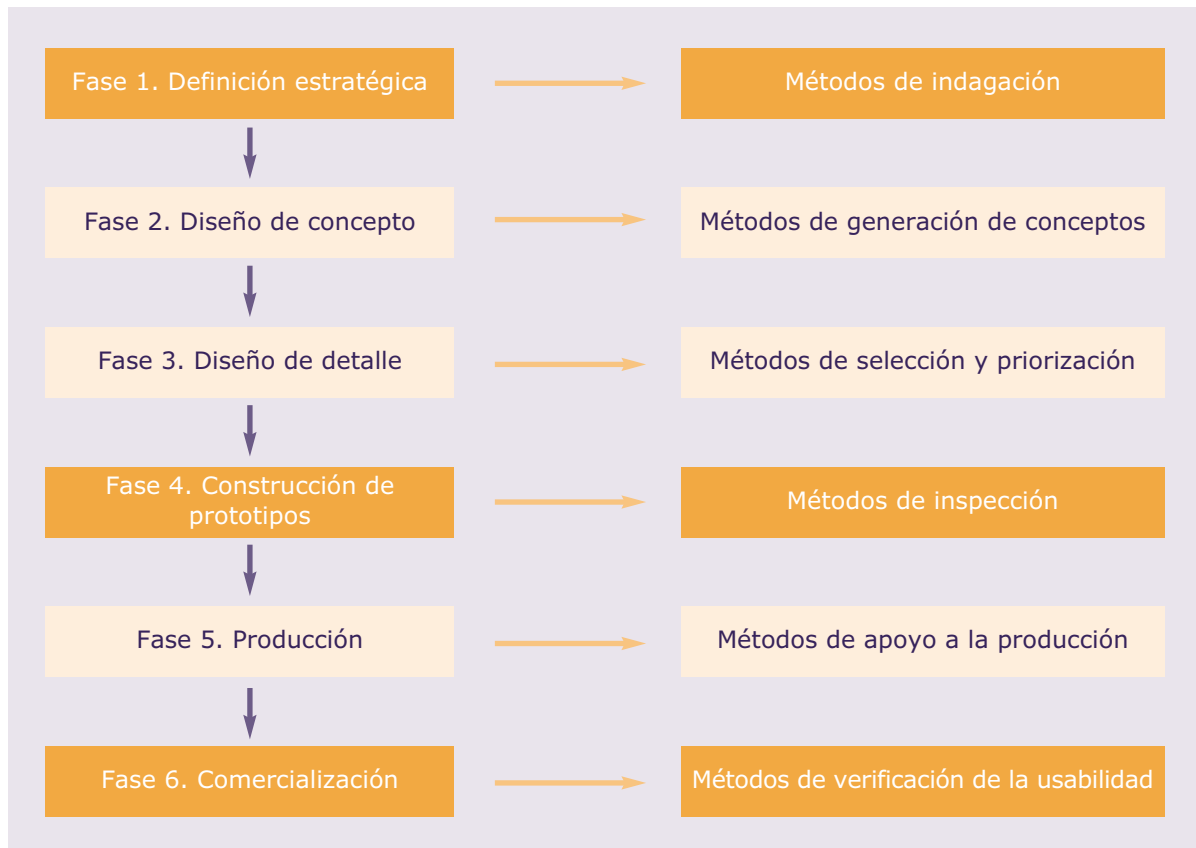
Fase 1. Definición estratégica

Métodos de indagación

Fase 2. Diseño de concepto

Métodos de generación de conceptos

Fase 3. Diseño de detalle

Métodos de selección y priorización

Fase 4. Construcción de prototipos

Métodos de inspección

Fase 5. Producción

Métodos de apoyo a la producción

Fase 6. Comercialización

Métodos de verificación de la usabilidad